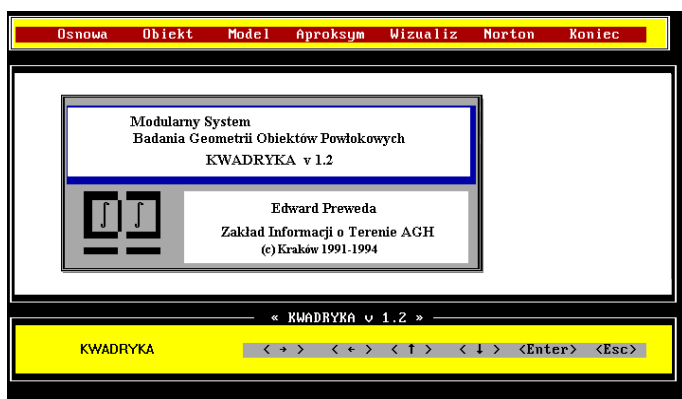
Osnowa Obiekt Model Aproksym Wizualiz Norton Koniec

Modularny System
Badania Geometrii Obiektów Powłokowych
KWADRYKA v 1.2

$\int$ $\int$

Edward Preweda
Zakład Informacji o Terenie AGH
(c) Kraków 1991-1994

« KWADRYKA v 1.2 »

KWADRYKA

< → > < ← > < ↑ > < ↓ > <Enter> <Esc>